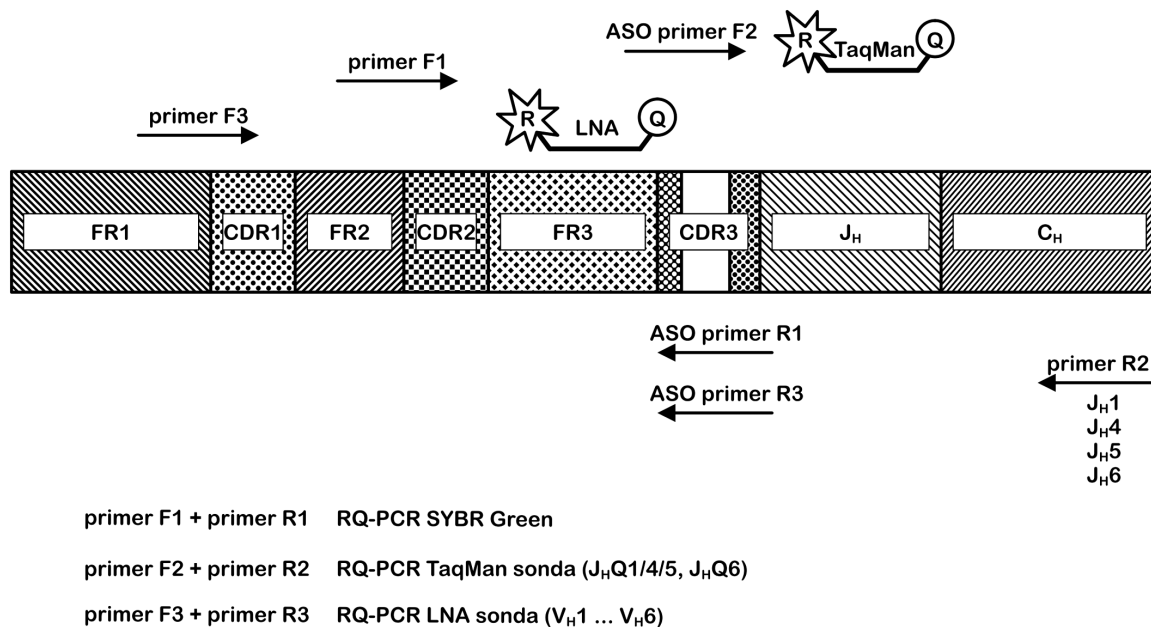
ASO primer F2

R

TaqMan

Q

primer F1

primer F3

R

LNA

Q

FR1

CDR1

FR2

CDR2

FR3

CDR3

$J_H$

$C_H$

ASO primer R1

ASO primer R3

primer R2

$J_H1$
$J_H4$
$J_H5$
$J_H6$

primer F1 + primer R1 RQ-PCR SYBR Green

primer F2 + primer R2 RQ-PCR TaqMan sonda ($J_HQ1/4/5$, $J_HQ6$)

primer F3 + primer R3 RQ-PCR LNA sonda ($V_H1$ ... $V_H6$)